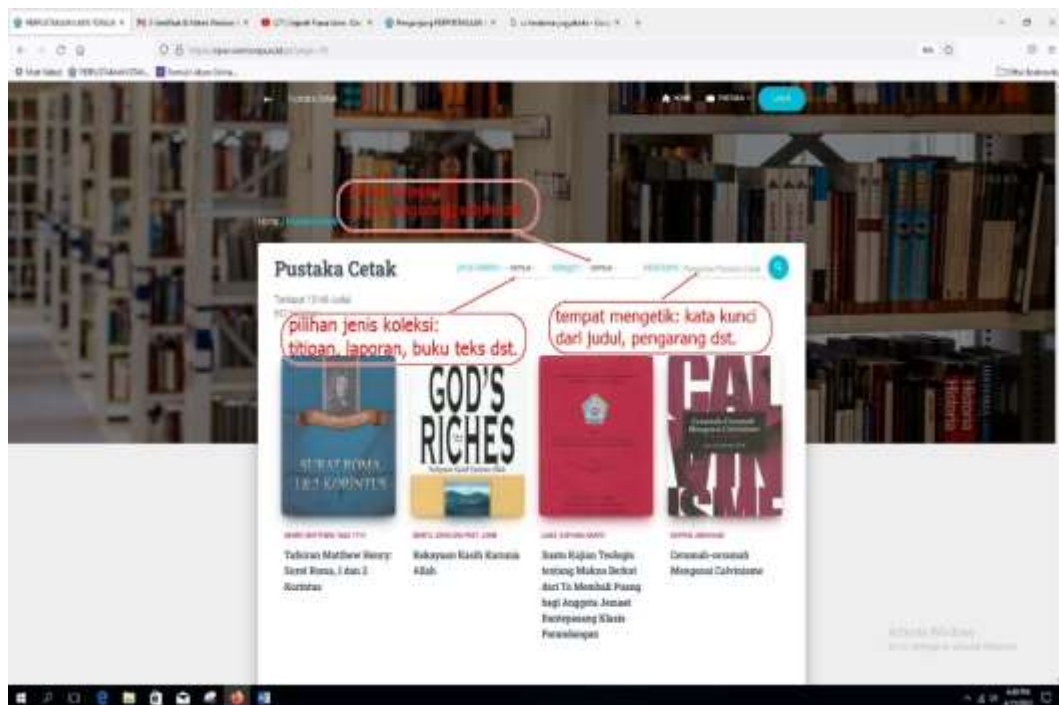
Pustaka Cetak

pilihan jenis koleksi: titipan, laporan, buku teks dst.

tempat mengetik: kata kunci dari judul, pengarang dst.

GOD'S RICHES

SURAT ROMA 1 & 2 KORINTUS

Tafsiran Matthew Henry: Surat Roma, 1 dan 2 Korintus

Kekayaan Kasih Karunia Allah

Suatu Kajian Teologis tentang Makna Dedcat dari To Membali Puang bagi Anggota Jemaat Rantepasang Klasis Parandangan

Ceramah-ceramah Mengenai Calvinisme

Activate Windows